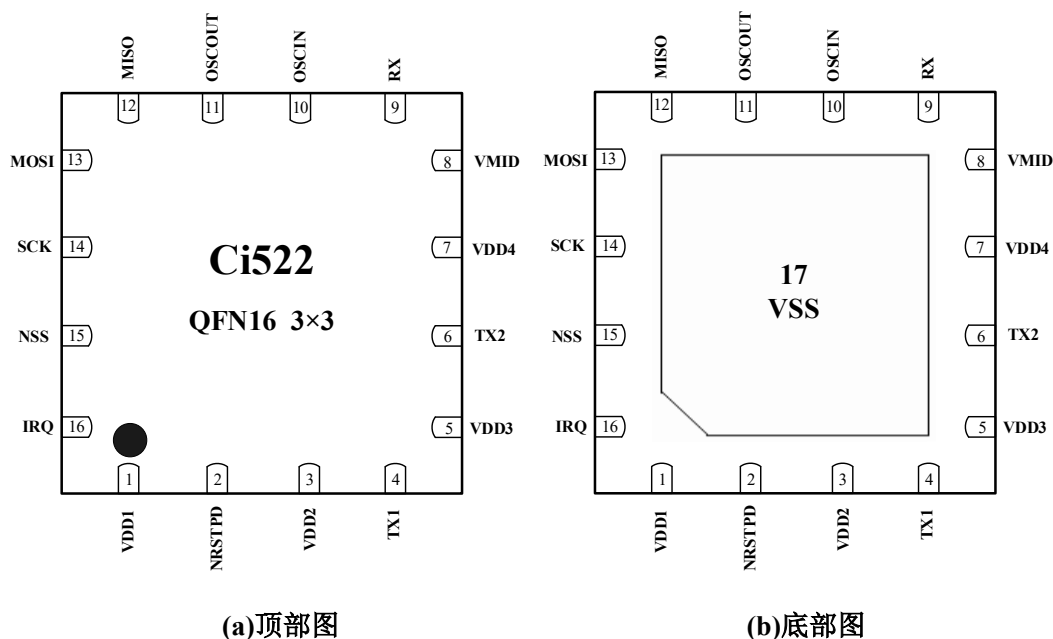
MISO OSCOUT OSCIN RX
12 11 10 9
MOSI 13
SCK 14
NSS 15
IRQ 16
8 VMID
7 VDD4
6 TX2
5 VDD3
Ci522
QFN16 3×3
1 2 3 4
VDD1 NRSTPD VDD2 TX1

(a)顶部图

MISO OSCOUT OSCIN RX
12 11 10 9
MOSI 13
SCK 14
NSS 15
IRQ 16
8 VMID
7 VDD4
6 TX2
5 VDD3
17
VSS
1 2 3 4
VDD1 NRSTPD VDD2 TX1

(b)底部图